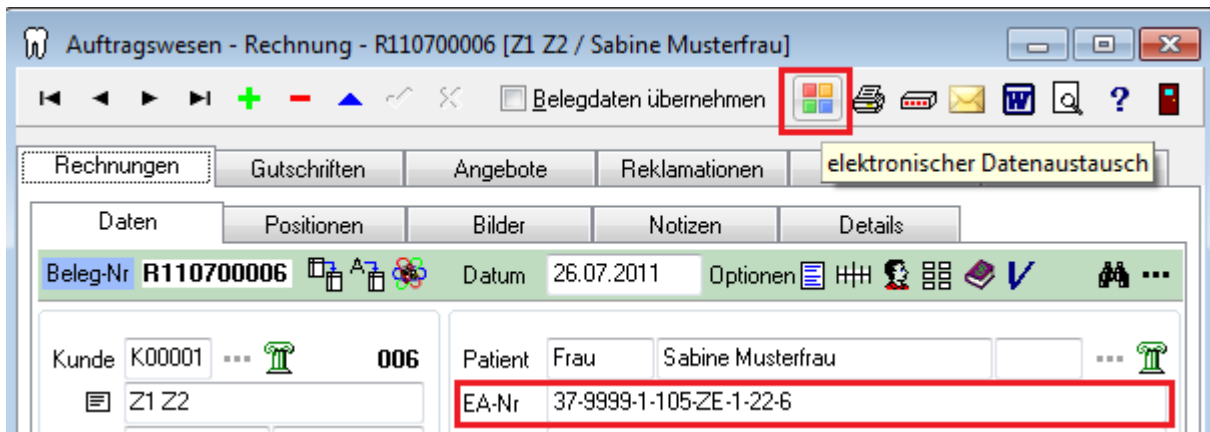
Auftragswesen - Rechnung - R110700006 [Z1 Z2 / Sabine Musterfrau]

Belegdaten übernehmen

elektronischer Datenaustausch

Rechnungen | Gutschriften | Angebote | Reklamationen

Daten | Positionen | Bilder | Notizen | Details

Beleg-Nr R110700006 Datum 26.07.2011 Optionen V

Kunde K00001 ··· 006

Z1 Z2

Patient Frau Sabine Musterfrau ···

EA-Nr 37-9999-1-105-ZE-1-22-6